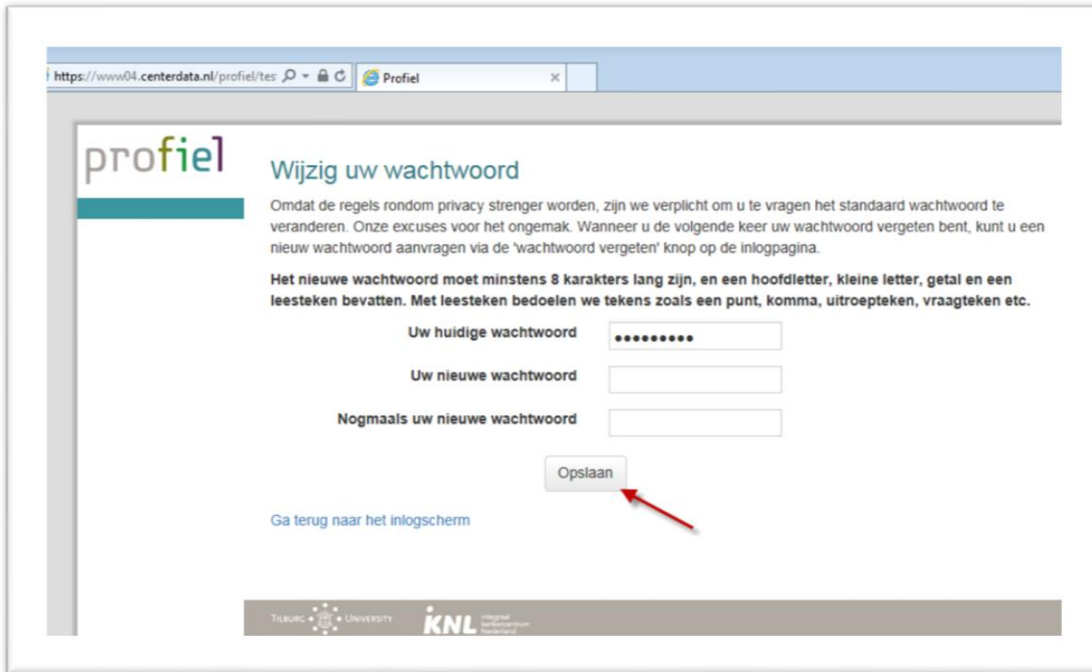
https://www04.centerdata.nl/profiel/tes Profiel

profiel

Wijzig uw wachtwoord

Omdat de regels rondom privacy strenger worden, zijn we verplicht om u te vragen het standaard wachtwoord te veranderen. Onze excuses voor het ongemak. Wanneer u de volgende keer uw wachtwoord vergeten bent, kunt u een nieuw wachtwoord aanvragen via de 'wachtwoord vergeten' knop op de inlogpagina.

Het nieuwe wachtwoord moet minstens 8 karakters lang zijn, en een hoofdletter, kleine letter, getal en een leesteken bevatten. Met leesteken bedoelen we tekens zoals een punt, komma, uitroepteken, vraagteken etc.

Uw huidige wachtwoord •••••••••

Uw nieuwe wachtwoord

Nogmaals uw nieuwe wachtwoord

Opslaan

Ga terug naar het inlogscherm

TILBURG UNIVERSITY

IKNL integraal kankercentrum Nederland